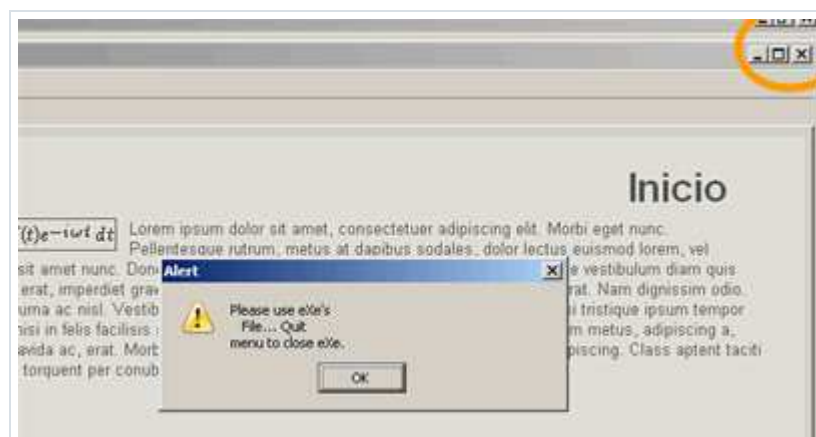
Inicio

$f(t)e^{-i\omega t}\,dt$ Lorem ipsum dolor sit amet, consectetuer adipiscing elit. Morbi eget nunc. Pellentesque rutrum, metus at dapibus sodales, dolor lectus euismod lorem, vel
sit amet nunc. Donc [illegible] e vestibulum diam quis
erat, imperdiet grav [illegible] rat. Nam dignissim odio.
urna ac nisl. Vestib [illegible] i tristique ipsum tempor
nisi in felis facilisis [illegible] m metus, adipiscing a,
avida ac, erat. Morb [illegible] piscing. Class aptent taciti
torquent per conub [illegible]

Alert

Please use eXe's
File... Quit
menu to close eXe.

OK